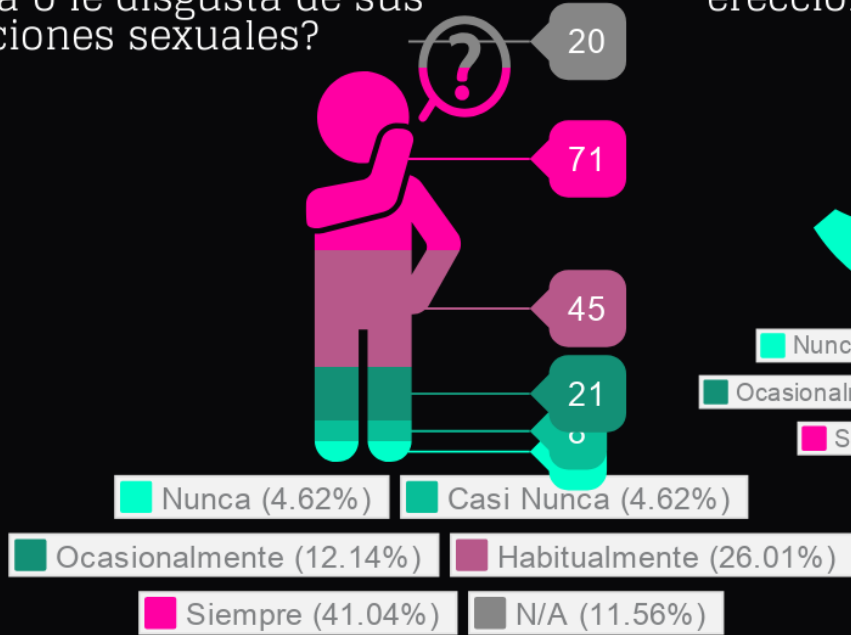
a o le disgusta de sus
ciones sexuales?

erecció

20

71

45

21

8

Nunc

Ocasionalr

S

Nunca (4.62%)

Casi Nunca (4.62%)

Ocasionalmente (12.14%)

Habitualmente (26.01%)

Siempre (41.04%)

N/A (11.56%)